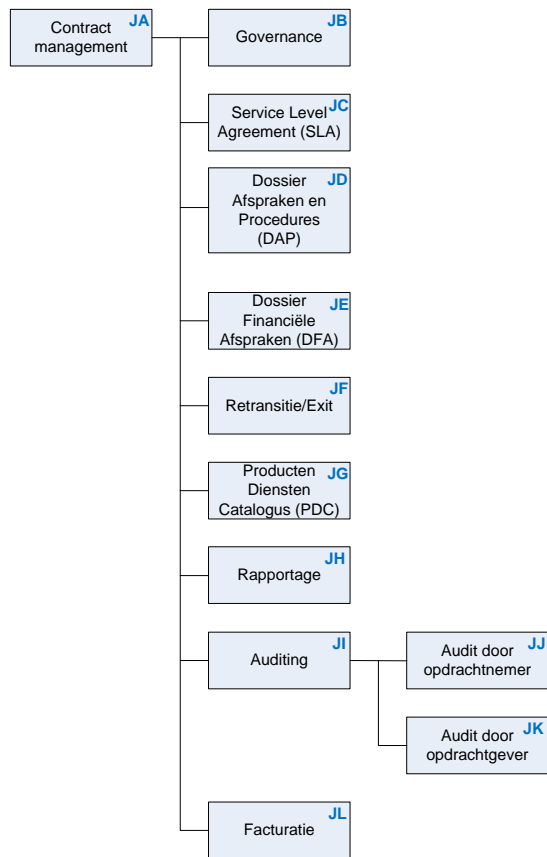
Contract management JA

Governance JB

Service Level Agreement (SLA) JC

Dossier Afspraken en Procedures (DAP) JD

Dossier Financiële Afspraken (DFA) JE

Retransitie/Exit JF

Producten Diensten Catalogus (PDC) JG

Rapportage JH

Auditing JI

Audit door opdrachtnemer JJ

Audit door opdrachtgever JK

Facturatie JL